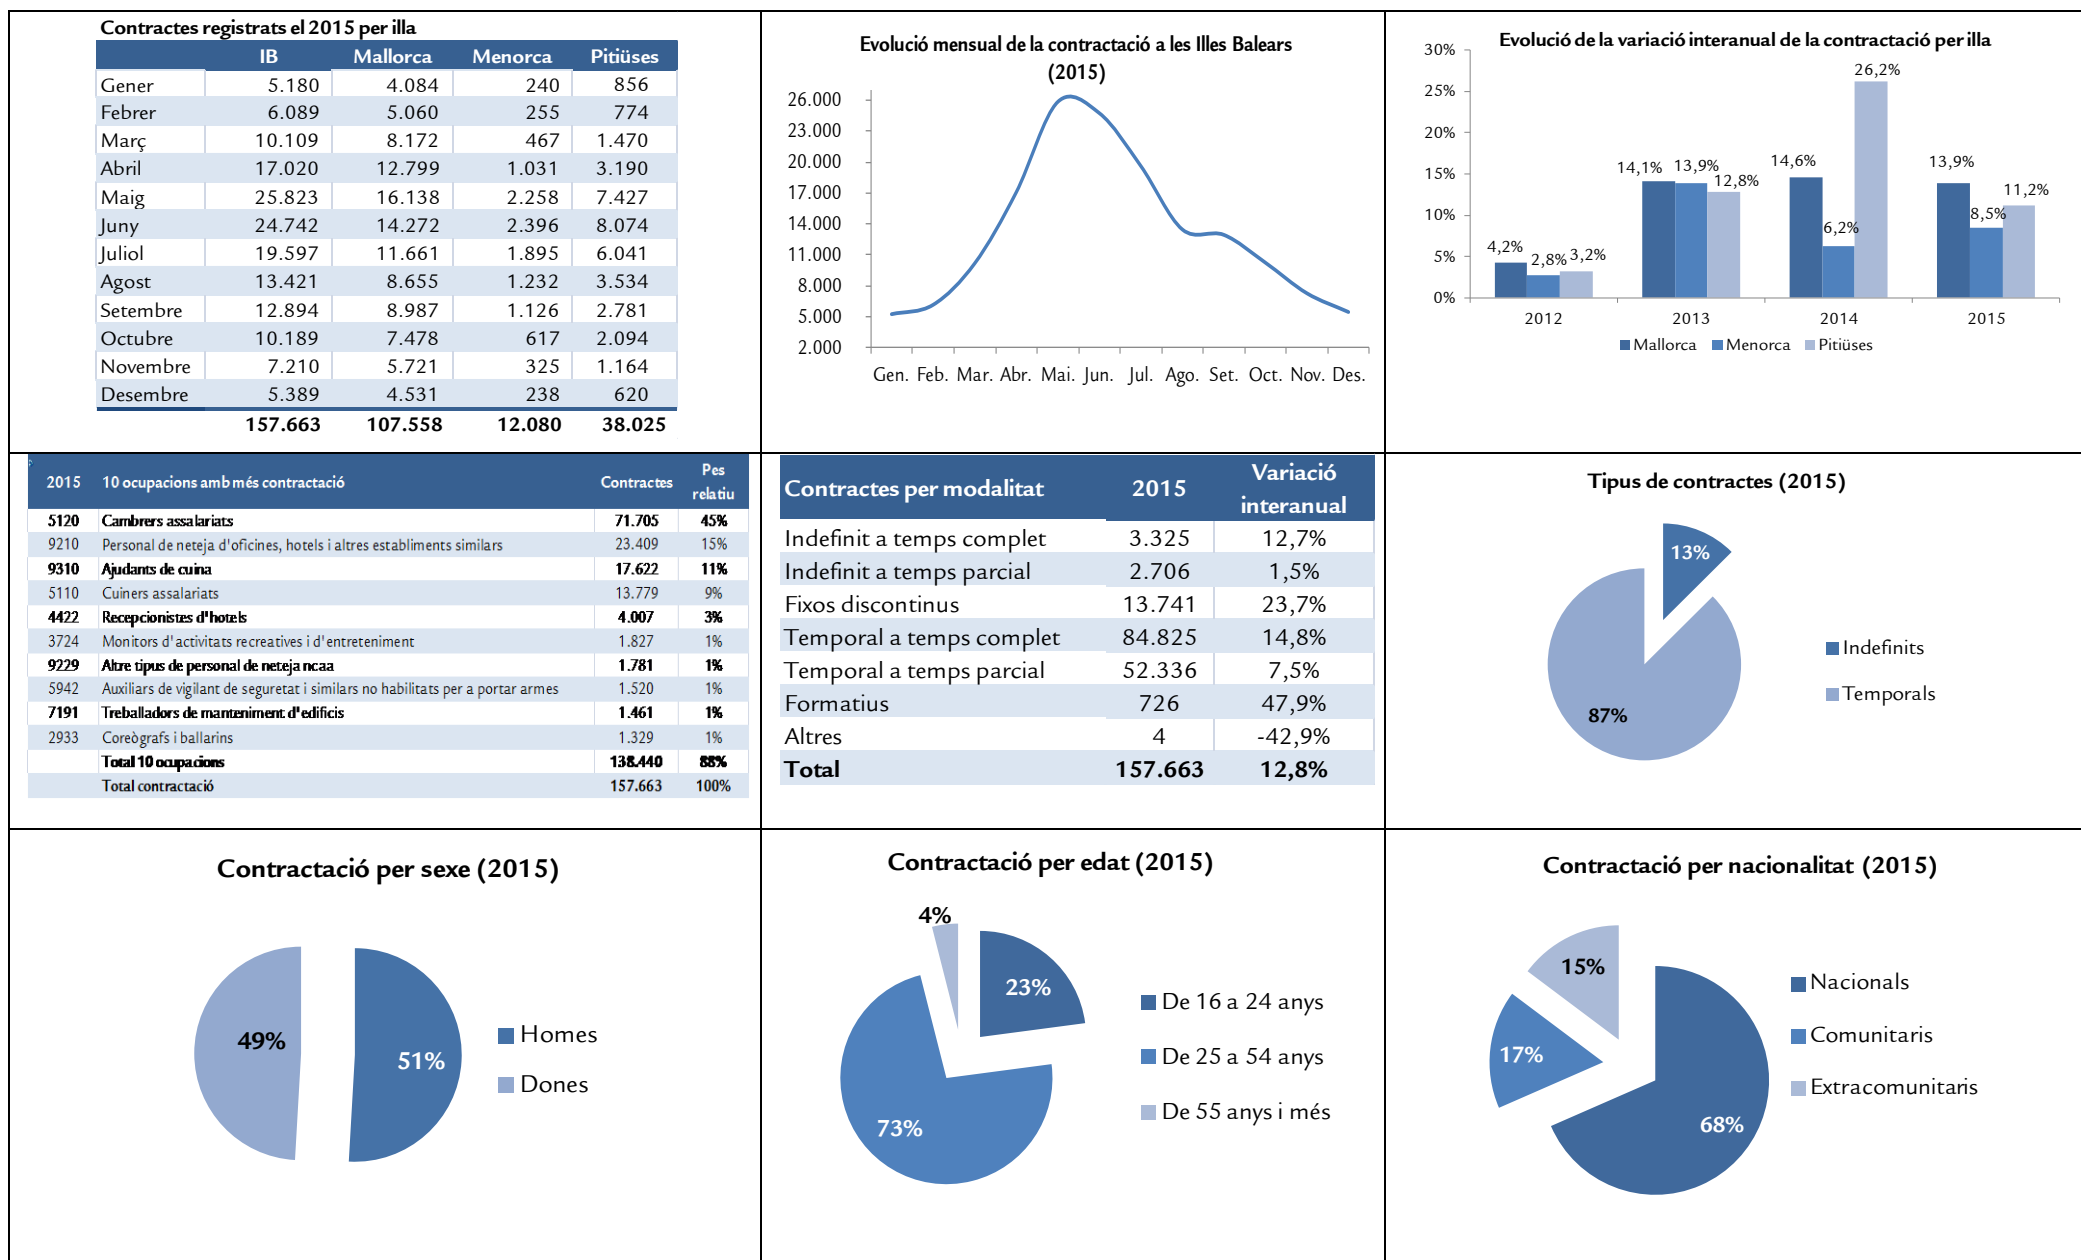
Contractes registrats el 2015 per illa

| | IB | Mallorca | Menorca | Pitiüses |
|---|---|---|---|---|
| Gener | 5.180 | 4.084 | 240 | 856 |
| Febrer | 6.089 | 5.060 | 255 | 774 |
| Març | 10.109 | 8.172 | 467 | 1.470 |
| Abril | 17.020 | 12.799 | 1.031 | 3.190 |
| Maig | 25.823 | 16.138 | 2.258 | 7.427 |
| Juny | 24.742 | 14.272 | 2.396 | 8.074 |
| Juliol | 19.597 | 11.661 | 1.895 | 6.041 |
| Agost | 13.421 | 8.655 | 1.232 | 3.534 |
| Setembre | 12.894 | 8.987 | 1.126 | 2.781 |
| Octubre | 10.189 | 7.478 | 617 | 2.094 |
| Novembre | 7.210 | 5.721 | 325 | 1.164 |
| Desembre | 5.389 | 4.531 | 238 | 620 |
| | 157.663 | 107.558 | 12.080 | 38.025 |

Evolució mensual de la contractació a les Illes Balears (2015)

26.000
23.000
20.000
17.000
14.000
11.000
8.000
5.000
2.000

Gen. Feb. Mar. Abr. Mai. Jun. Jul. Ago. Set. Oct. Nov. Des.

Evolució de la variació interanual de la contractació per illa

30%
25%
20%
15%
10%
5%
0%

4,2% 2,8% 3,2%
14,1% 13,9% 12,8%
14,6% 6,2% 26,2%
13,9% 8,5% 11,2%

2012 2013 2014 2015

Mallorca Menorca Pitiüses

| 2015 | 10 ocupacions amb més contractació | Contractes | Pes relatiu |
|---|---|---|---|
| 5120 | Cambrers assalariats | 71.705 | 45% |
| 9210 | Personal de neteja d'oficines, hotels i altres establiments similars | 23.409 | 15% |
| 9310 | Ajudants de cuina | 17.622 | 11% |
| 5110 | Cuiners assalariats | 13.779 | 9% |
| 4422 | Recepcionistes d'hotels | 4.007 | 3% |
| 3724 | Monitors d'activitats recreatives i d'entreteniment | 1.827 | 1% |
| 9229 | Altre tipus de personal de neteja ncaa | 1.781 | 1% |
| 5942 | Auxiliars de vigilant de seguretat i similars no habilitats per a portar armes | 1.520 | 1% |
| 7191 | Treballadors de manteniment d'edificis | 1.461 | 1% |
| 2933 | Coreògrafs i ballarins | 1.329 | 1% |
| | Total 10 ocupacions | 138.440 | 88% |
| | Total contractació | 157.663 | 100% |

| Contractes per modalitat | 2015 | Variació interanual |
|---|---|---|
| Indefinit a temps complet | 3.325 | 12,7% |
| Indefinit a temps parcial | 2.706 | 1,5% |
| Fixos discontinus | 13.741 | 23,7% |
| Temporal a temps complet | 84.825 | 14,8% |
| Temporal a temps parcial | 52.336 | 7,5% |
| Formatius | 726 | 47,9% |
| Altres | 4 | -42,9% |
| Total | 157.663 | 12,8% |

Tipus de contractes (2015)

13%
87%
Indefinits
Temporals

Contractació per sexe (2015)

49%
51%
Homes
Dones

Contractació per edat (2015)

4%
23%
73%
De 16 a 24 anys
De 25 a 54 anys
De 55 anys i més

Contractació per nacionalitat (2015)

15%
17%
68%
Nacionals
Comunitaris
Extracomunitaris